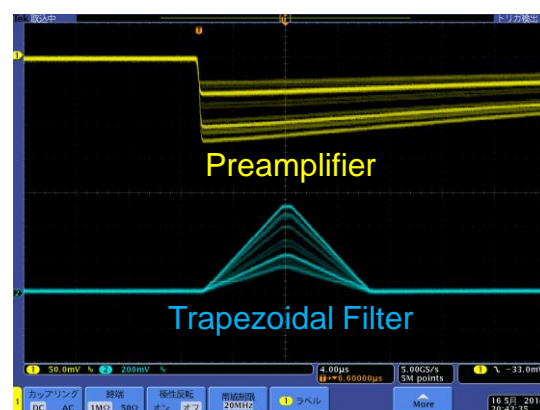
Tek 取込中
トリガ検出
Preamplifier
Trapezoidal Filter
1 50.0mV 2 200mV
4.00µs
6.60000µs
5.00GS/s
5M points
1 -33.0m
カップリング
DC AC
終端
1MΩ 50Ω
極性反転
オン オフ
帯域制限
20MHz
1 ラベル
More
16 5月 201
20:43:35